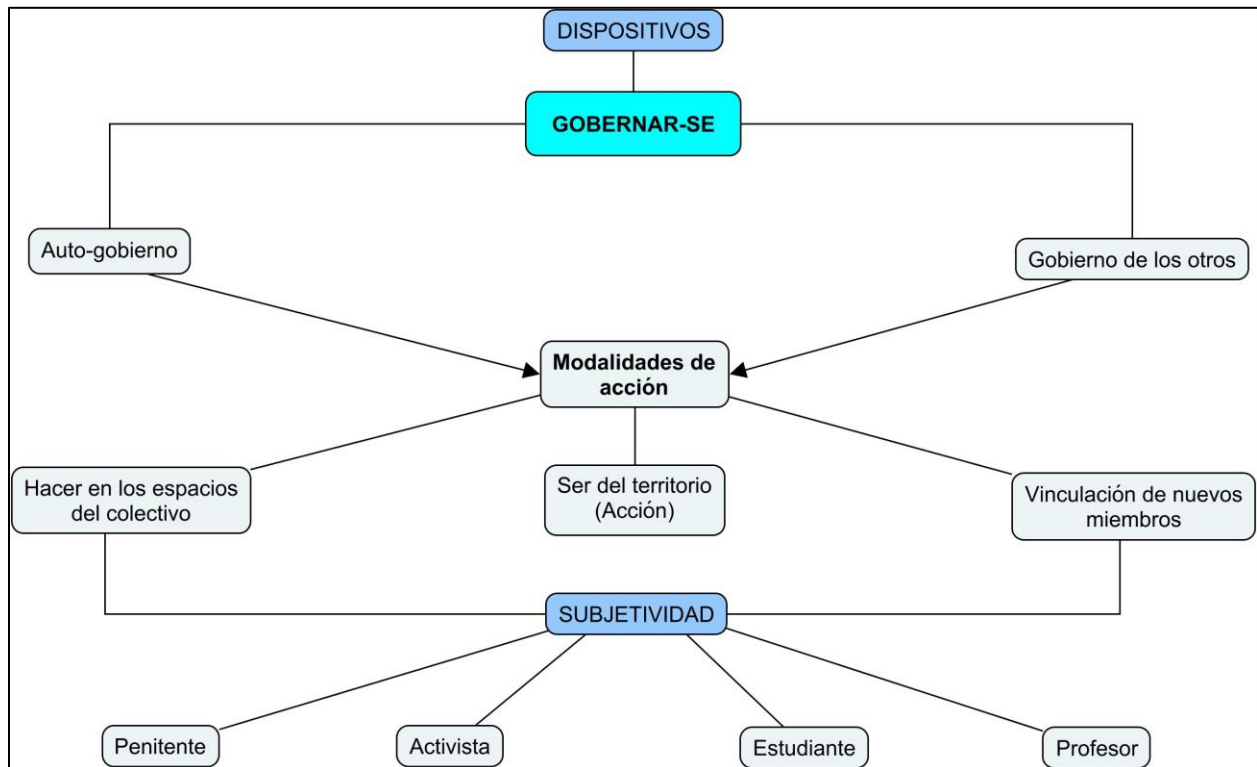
DISPOSITIVOS

GOBERNAR-SE

Auto-gobierno

Gobierno de los otros

Modalidades de acción

Hacer en los espacios del colectivo

Ser del territorio (Acción)

Vinculación de nuevos miembros

SUBJETIVIDAD

Penitente

Activista

Estudiante

Profesor